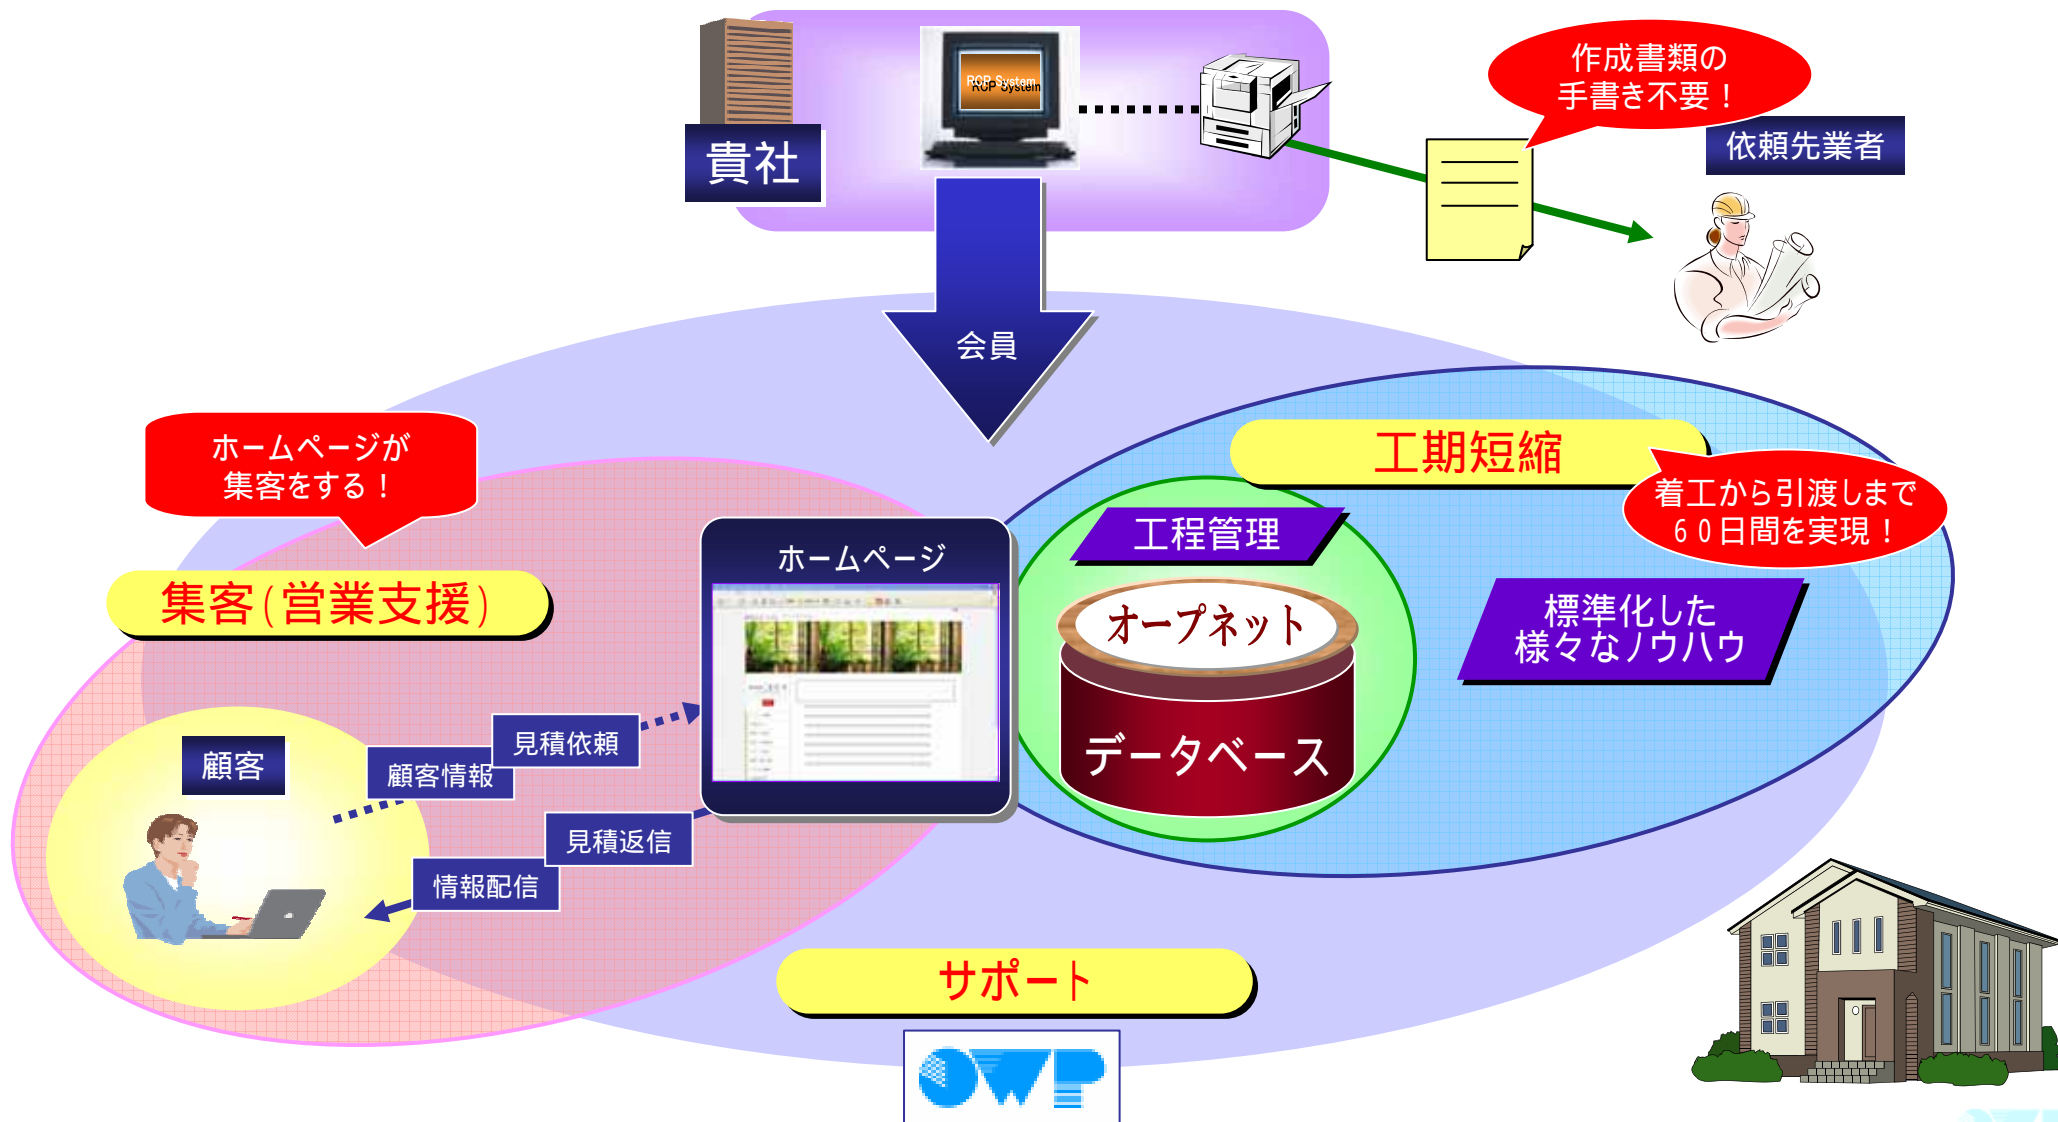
貴社

RCP System

作成書類の
手書き不要！

依頼先業者

会員

ホームページが
集客をする！

工期短縮

着工から引渡しまで
６０日間を実現！

工程管理

ホームページ

オープネット

データベース

標準化した
様々なノウハウ

集客(営業支援)

顧客

見積依頼

顧客情報

見積返信

情報配信

サポート

OWP